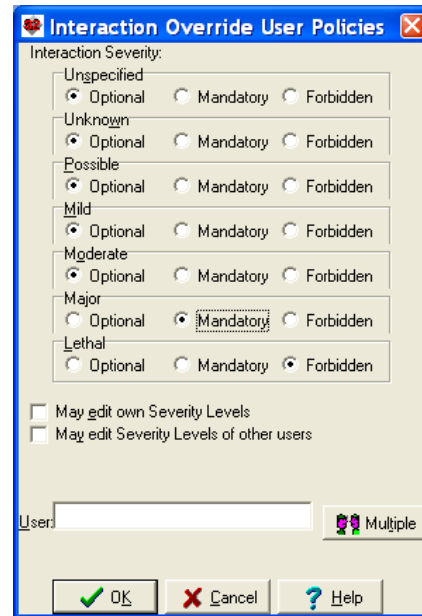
Interaction Override User Policies

Interaction Severity:

Unspecified
Optional Mandatory Forbidden

Unknown
Optional Mandatory Forbidden

Possible
Optional Mandatory Forbidden

Mild
Optional Mandatory Forbidden

Moderate
Optional Mandatory Forbidden

Major
Optional Mandatory Forbidden

Lethal
Optional Mandatory Forbidden

May edit own Severity Levels

May edit Severity Levels of other users

User:

Multiple

OK

Cancel

Help